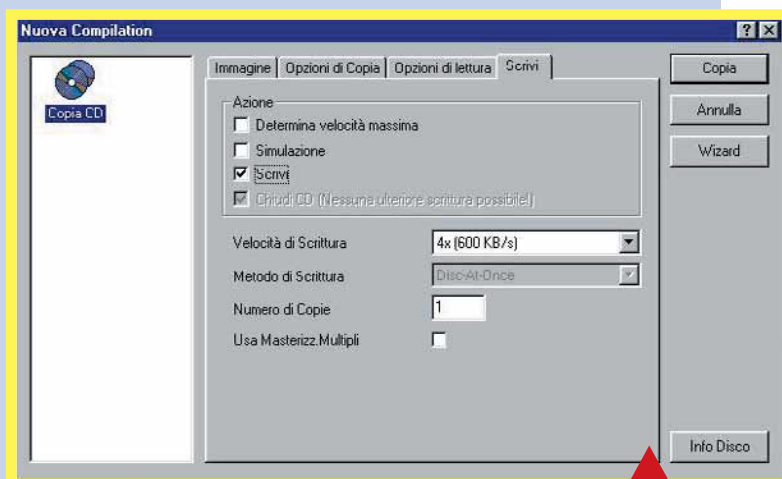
Nuova Compilation

?
X

Copia CD

Immagine
Opzioni di Copia
Opzioni di lettura
Scrivi

Azione
Determina velocità massima
Simulazione
Scrivi
Chiudi CD (Nessuna ulteriore scrittura possibile!)

Velocità di Scrittura
4x (600 KB/s)
Metodo di Scrittura
Disc-At-Once
Numero di Copie
1
Usa Masterizz.Multipli

Copia
Annulla
Wizard
Info Disco